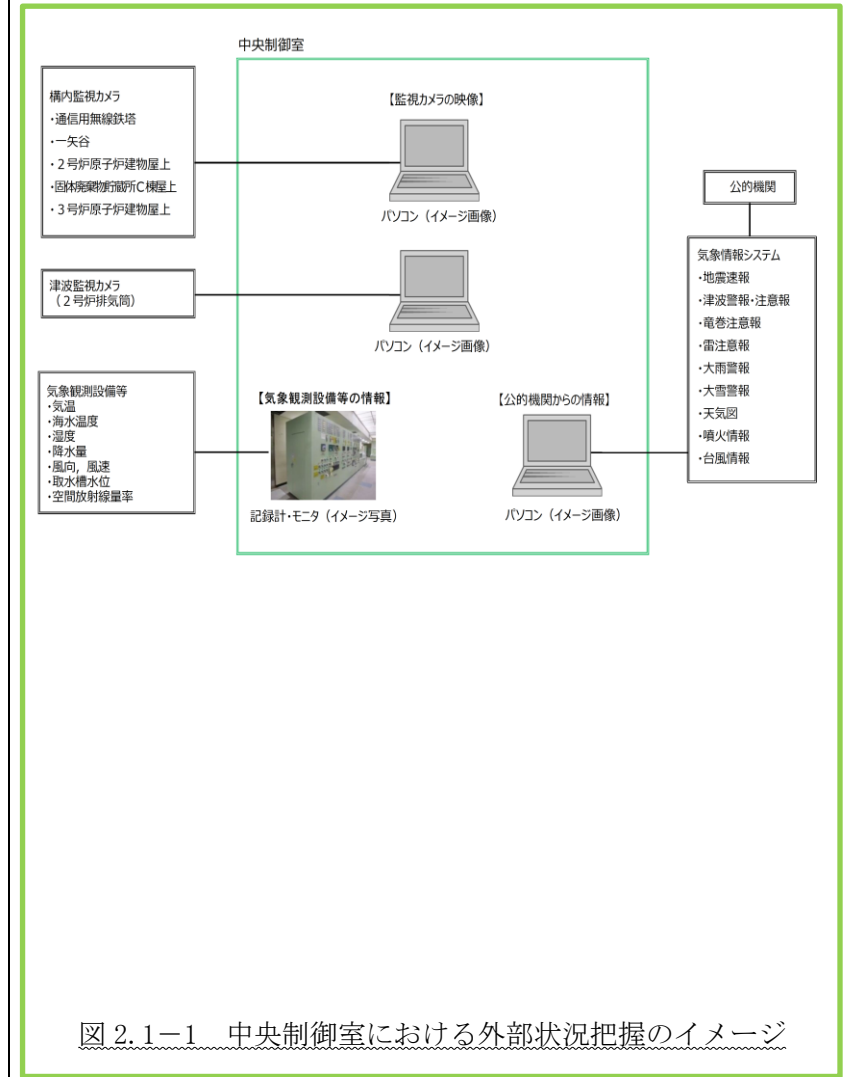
中央制御室

構内監視カメラ
・通信用無線鉄塔
・一矢谷
・2号炉原子炉建物屋上
・固体廃棄物貯蔵所C棟屋上
・3号炉原子炉建物屋上

【監視カメラの映像】

パソコン（イメージ画像）

公的機関

津波監視カメラ
（2号炉排気筒）

パソコン（イメージ画像）

気象情報システム
・地震速報
・津波警報・注意報
・竜巻注意報
・雷注意報
・大雨警報
・大雪警報
・天気図
・噴火情報
・台風情報

気象観測設備等
・気温
・海水温度
・湿度
・降水量
・風向，風速
・取水槽水位
・空間放射線量率

【気象観測設備等の情報】

記録計・モニタ（イメージ写真）

【公的機関からの情報】

パソコン（イメージ画像）

図 2.1−1　中央制御室における外部状況把握のイメージ